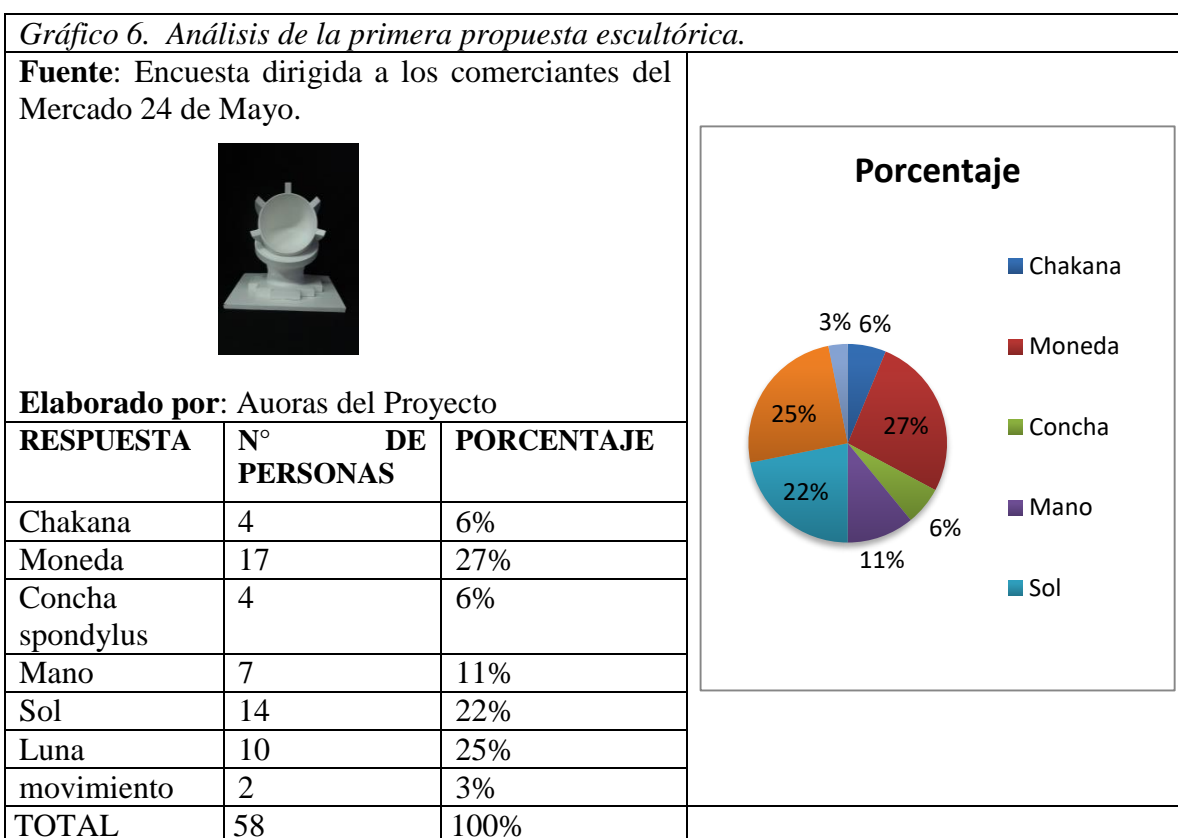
*Gráfico 6. Análisis de la primera propuesta escultórica.*

**Fuente**: Encuesta dirigida a los comerciantes del Mercado 24 de Mayo.

**Elaborado por**: Auoras del Proyecto

| RESPUESTA | N° DE PERSONAS | PORCENTAJE |
|---|---|---|
| Chakana | 4 | 6% |
| Moneda | 17 | 27% |
| Concha spondylus | 4 | 6% |
| Mano | 7 | 11% |
| Sol | 14 | 22% |
| Luna | 10 | 25% |
| movimiento | 2 | 3% |
| TOTAL | 58 | 100% |

Porcentaje

3% 6% 27% 6% 11% 22% 25%

Chakana
Moneda
Concha
Mano
Sol